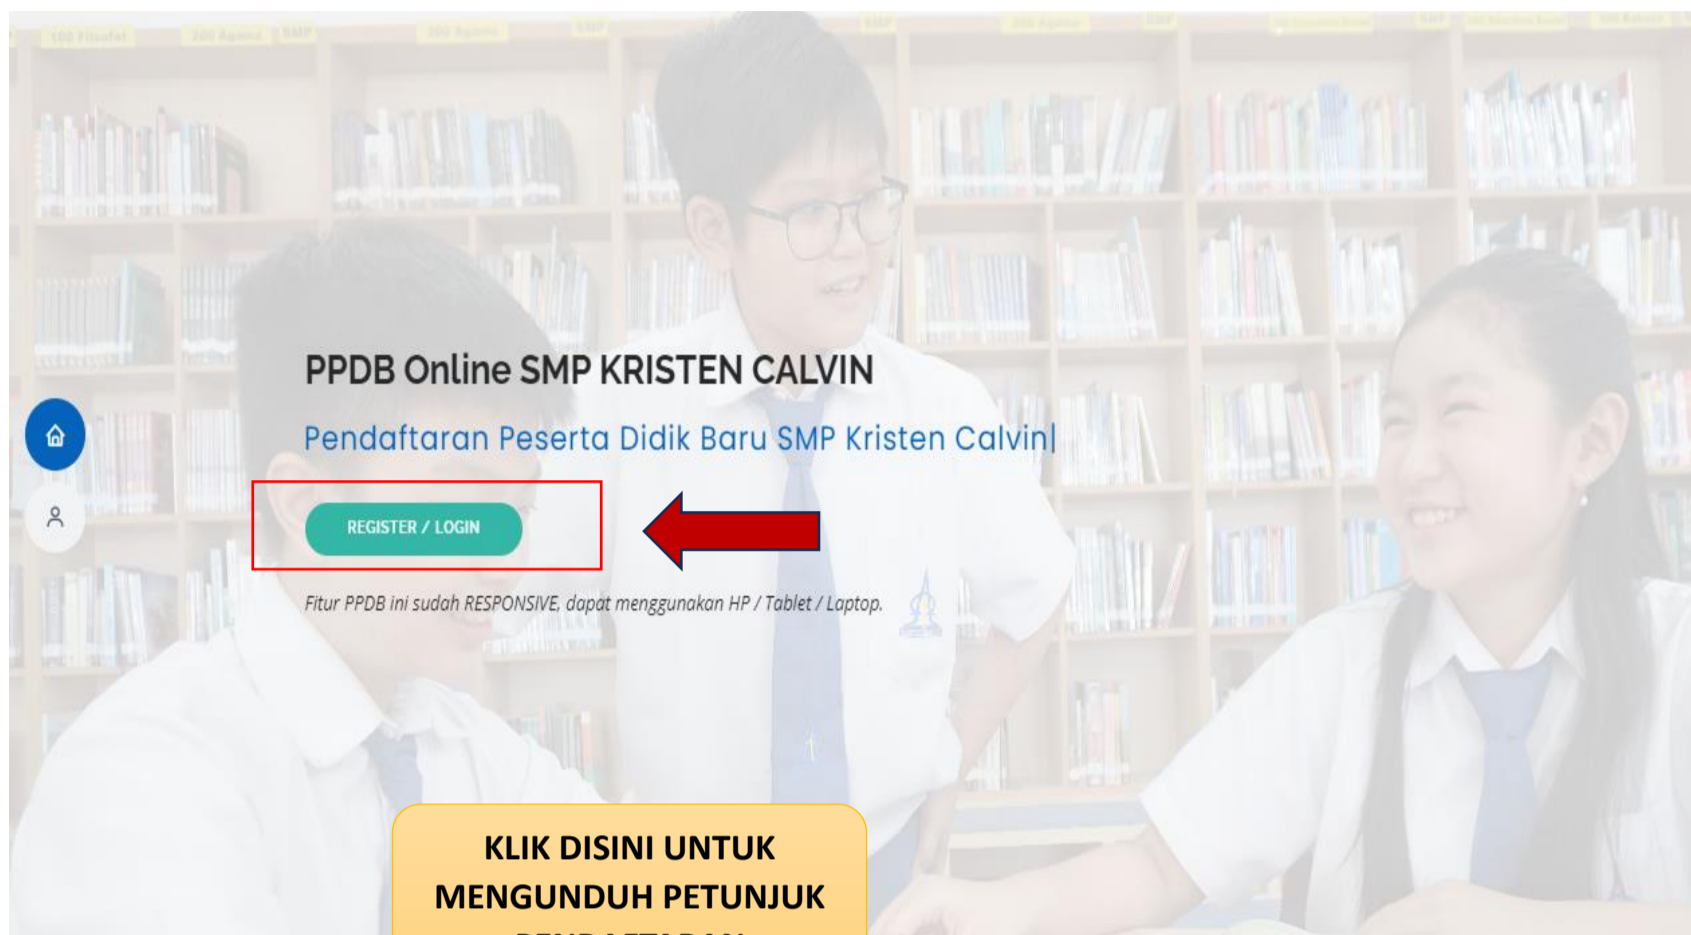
PPDB Online SMP KRISTEN CALVIN

Pendaftaran Peserta Didik Baru SMP Kristen Calvin|

REGISTER / LOGIN

Fitur PPDB ini sudah RESPONSIVE, dapat menggunakan HP / Tablet / Laptop.

KLIK DISINI UNTUK MENGUNDUH PETUNJUK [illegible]